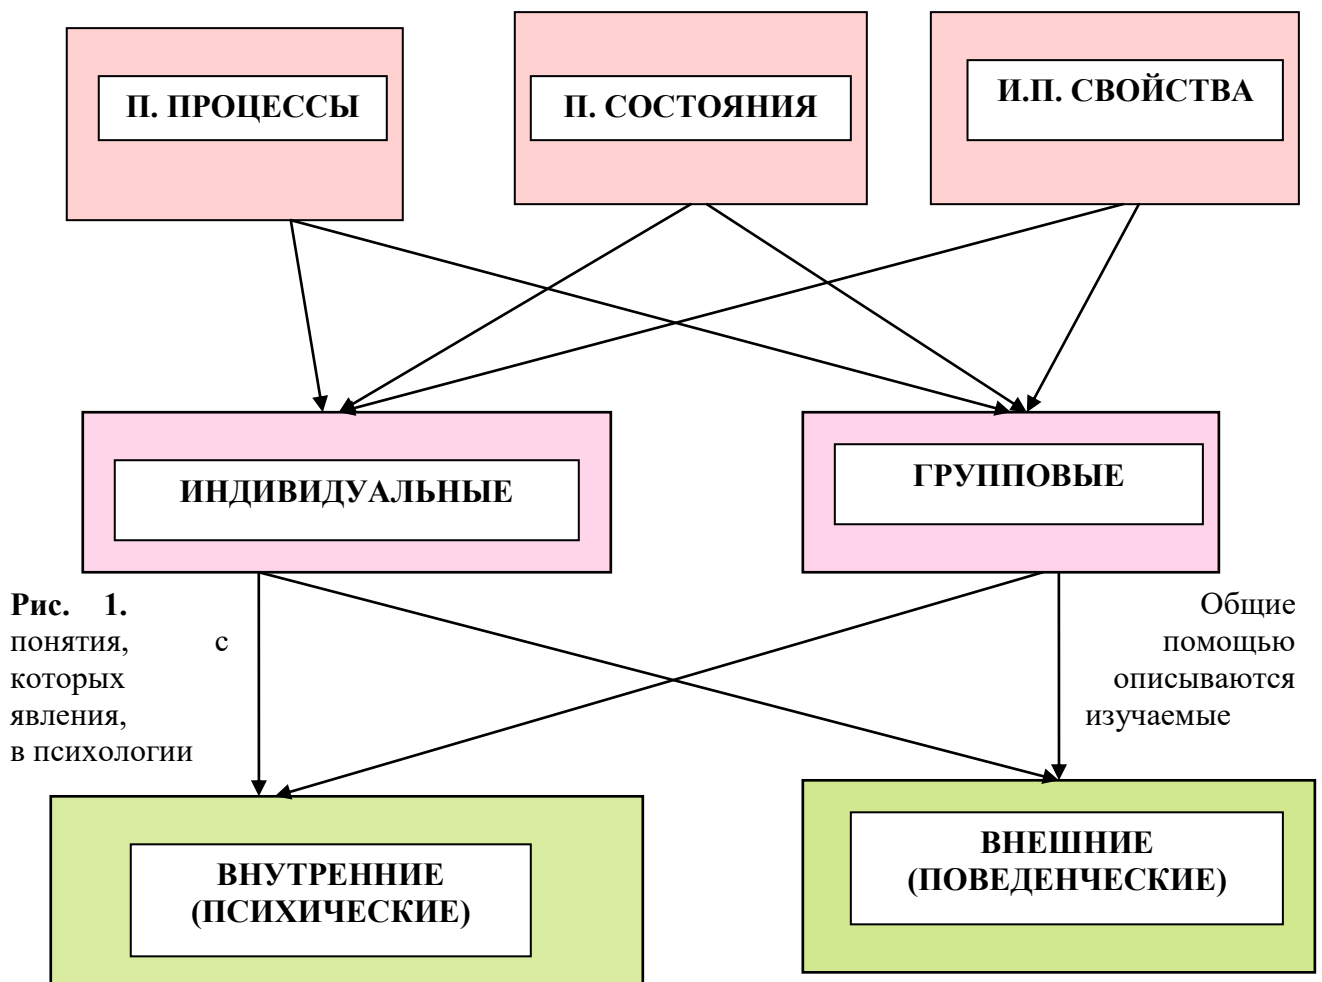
П. ПРОЦЕССЫ

П. СОСТОЯНИЯ

И.П. СВОЙСТВА

ИНДИВИДУАЛЬНЫЕ

ГРУППОВЫЕ

**Рис. 1.** Общие понятия, с помощью которых описываются явления, изучаемые в психологии

ВНУТРЕННИЕ (ПСИХИЧЕСКИЕ)

ВНЕШНИЕ (ПОВЕДЕНЧЕСКИЕ)